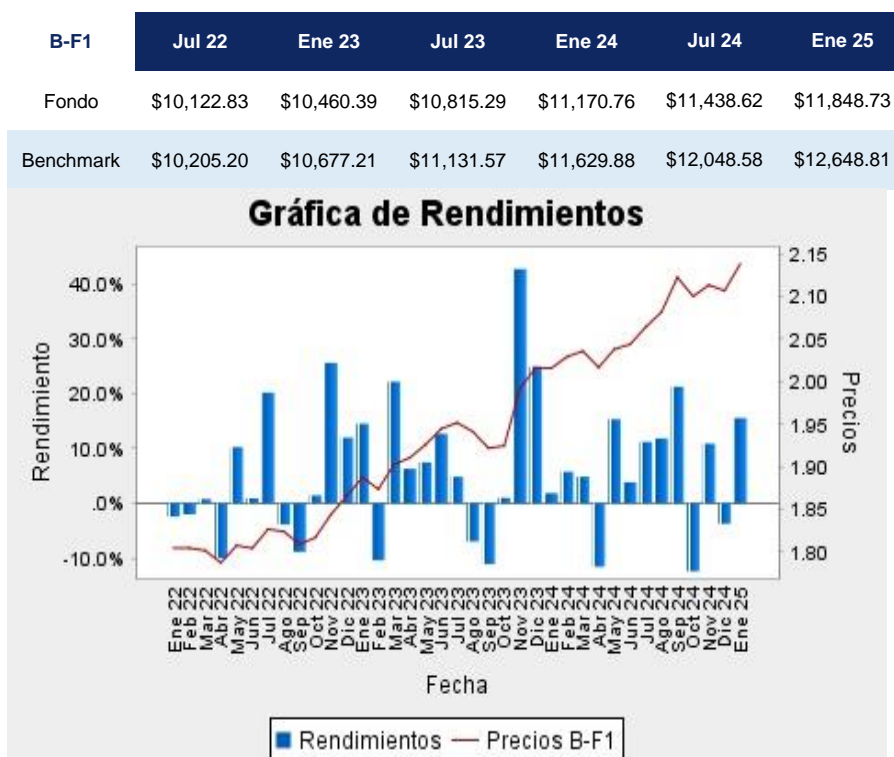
| B-F1 | Jul 22 | Ene 23 | Jul 23 | Ene 24 | Jul 24 | Ene 25 |
|---|---|---|---|---|---|---|
| Fondo | \$10,122.83 | \$10,460.39 | \$10,815.29 | \$11,170.76 | \$11,438.62 | \$11,848.73 |
| Benchmark | \$10,205.20 | \$10,677.21 | \$11,131.57 | \$11,629.88 | \$12,048.58 | \$12,648.81 |

Gráfica de Rendimientos

Rendimiento

40.0%
30.0%
20.0%
10.0%
.0%
-10.0%

Precios

2.15
2.10
2.05
2.00
1.95
1.90
1.85
1.80

Ene 22
Feb 22
Mar 22
Abr 22
May 22
Jun 22
Jul 22
Ago 22
Sep 22
Oct 22
Nov 22
Dic 22
Ene 23
Feb 23
Mar 23
Abr 23
May 23
Jun 23
Jul 23
Ago 23
Sep 23
Oct 23
Nov 23
Dic 23
Ene 24
Feb 24
Mar 24
Abr 24
May 24
Jun 24
Jul 24
Ago 24
Sep 24
Oct 24
Nov 24
Dic 24
Ene 25

Fecha

Rendimientos — Precios B-F1